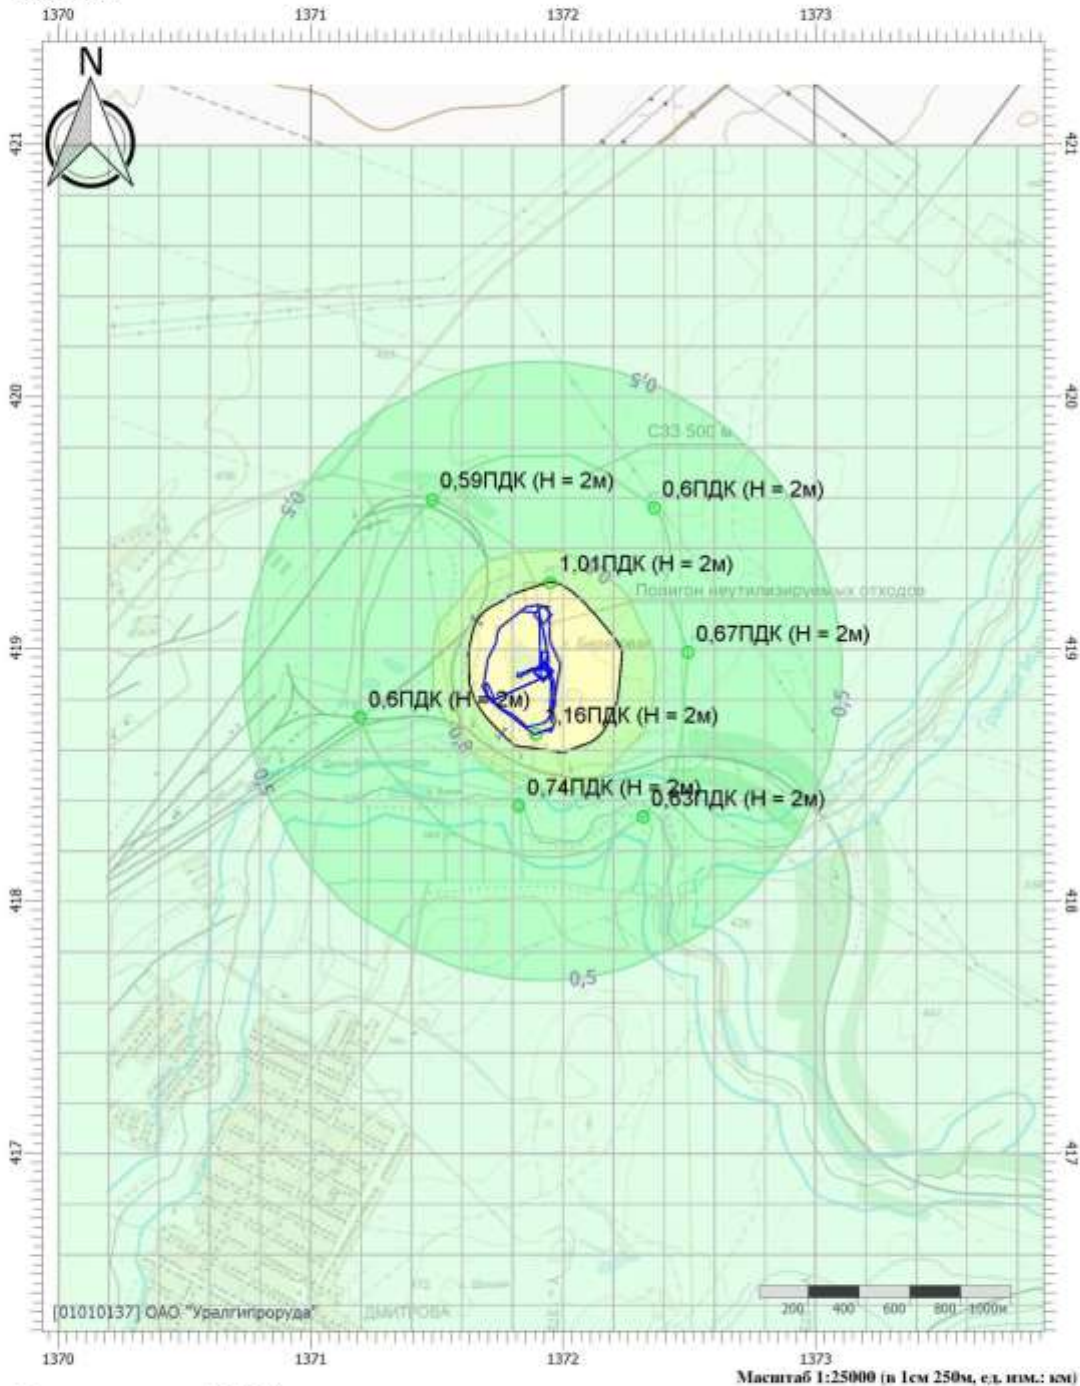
1370
1371
1372
1373

N

421
421

420
420

0,5
СЗЗ 500 м
0,5
0,59ПДК (H = 2м)
0,6ПДК (H = 2м)
1,01ПДК (H = 2м)
Полигон неутилизируемых отходов
0,67ПДК (H = 2м)
419
419
0,6ПДК (H = 2м)
1,16ПДК (H = 2м)
0,8
0,5
0,5
0,74ПДК (H = 2м)
0,63ПДК (H = 2м)

418
418

0,5

417
417

[01010137] ОАО "Уралгипроруда"
ДМИТРОВА
200 400 600 800 1000м

1370
1371
1372
1373
Масштаб 1:25000 (в 1см 250м, ед. изм.: км)